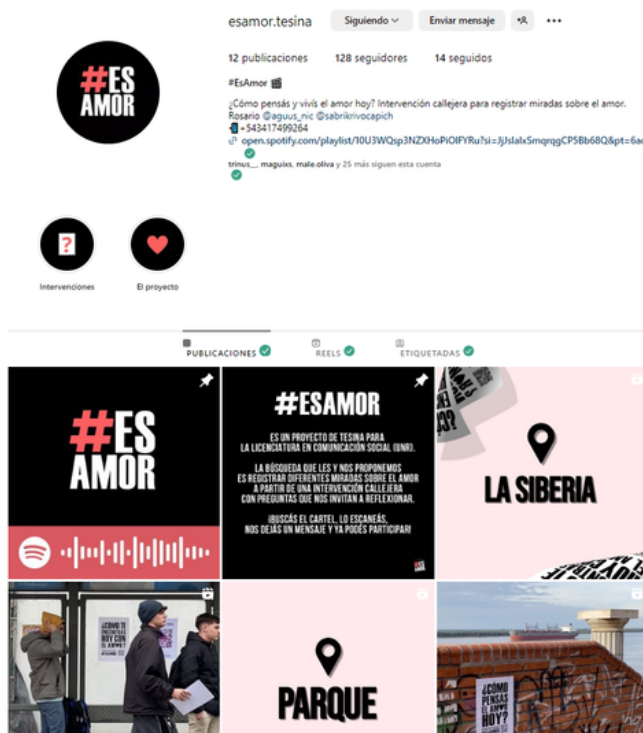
#ES AMOR

esamor.tesina Siguiendo Enviar mensaje

12 publicaciones 128 seguidores 14 seguidos

#EsAmor 🎬

¿Cómo pensás y vivís el amor hoy? Intervención callejera para registrar miradas sobre el amor. Rosario @aguus_nic @sabrikrivocapich
+543417499264
open.spotify.com/playlist/10U3WQsp3NZXHoPiOIFYRu?si=JjJslalxSmqrqgCP5Bb68Q&pt=6a

trinus__, maguixs, male.oliva y 25 más siguen esta cuenta

Intervenciones

El proyecto

PUBLICACIONES REELS ETIQUETADAS

#ES AMOR

#ESAMOR

ES UN PROYECTO DE TESINA PARA LA LICENCIATURA EN COMUNICACIÓN SOCIAL (UNR).

LA BÚSQUEDA QUE LES Y NOS PROPONEMOS ES REGISTRAR DIFERENTES MIRADAS SOBRE EL AMOR A PARTIR DE UNA INTERVENCIÓN CALLEJERA CON PREGUNTAS QUE NOS INVITAN A REFLEXIONAR.

¡BUSCÁS EL CARTEL, LO ESCANEÁS, NOS DEJÁS UN MENSAJE Y YA PODÉS PARTICIPAR!

LA SIBERIA

¿CÓMO TE ENCONTRÁS HOY CON EL AMOR?

PARQUE

¿CÓMO PENSÁS EL AMOR HOY?